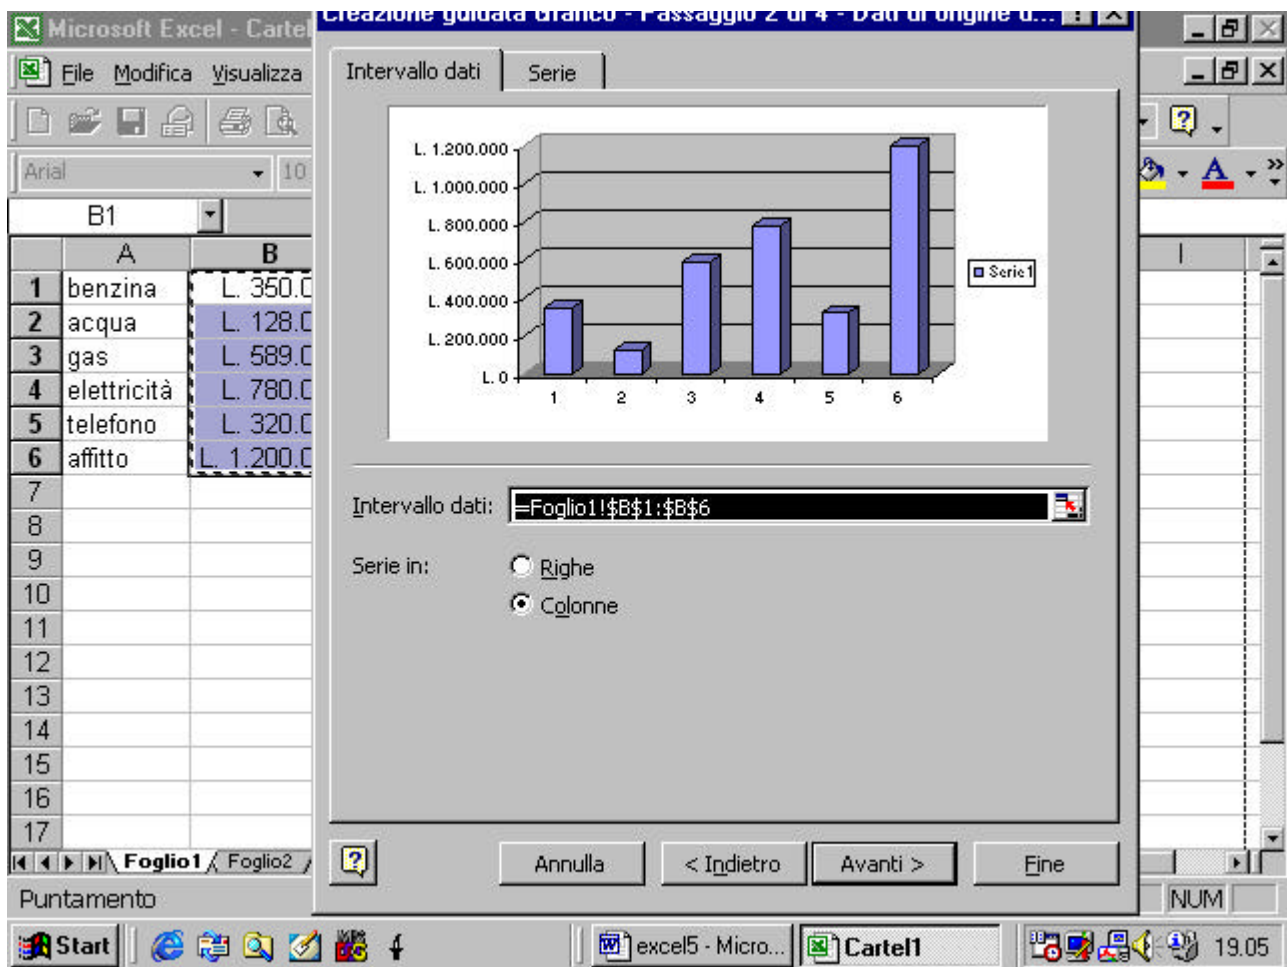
Microsoft Excel - Cartel

Creazione guidata Grafico - Passaggio 2 di 4 - Dati di origine d...

File Modifica Visualizza

Arial 10

B1

| | A | B |
|---|---|---|
| 1 | benzina | L. 350.0 |
| 2 | acqua | L. 128.0 |
| 3 | gas | L. 589.0 |
| 4 | elettricità | L. 780.0 |
| 5 | telefono | L. 320.0 |
| 6 | affitto | L. 1.200.0 |
| 7 | | |
| 8 | | |
| 9 | | |
| 10 | | |
| 11 | | |
| 12 | | |
| 13 | | |
| 14 | | |
| 15 | | |
| 16 | | |
| 17 | | |

Foglio1 Foglio2

Intervallo dati Serie

L. 1.200.000
L. 1.000.000
L. 800.000
L. 600.000
L. 400.000
L. 200.000
L. 0

1 2 3 4 5 6

Serie1

Intervallo dati: =Foglio1!$B$1:$B$6

Serie in: Righe
Colonne

Annulla < Indietro Avanti > Fine

Puntamento

NUM

Start excel5 - Micro... Cartel1 19.05